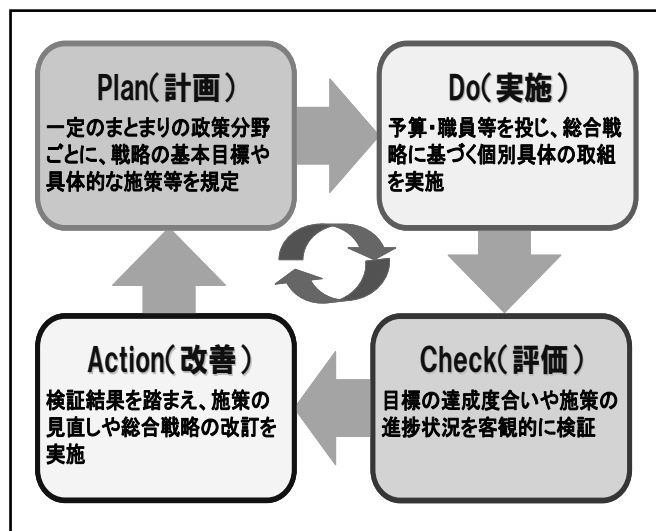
Plan（計画）

一定のまとまりの政策分野ごとに、戦略の基本目標や具体的な施策等を規定

Do（実施）

予算・職員等を投じ、総合戦略に基づく個別具体の取組を実施

Check（評価）

目標の達成度合いや施策の進捗状況を客観的に検証

Action（改善）

検証結果を踏まえ、施策の見直しや総合戦略の改訂を実施